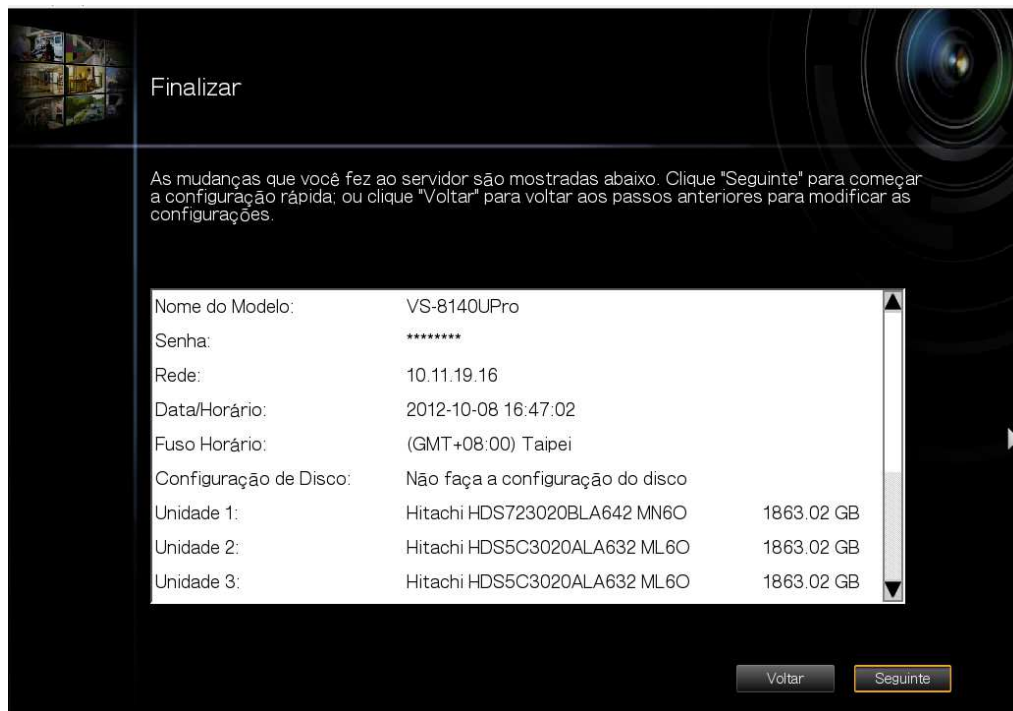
Finalizar

As mudanças que você fez ao servidor são mostradas abaixo. Clique "Seguinte" para começar a configuração rápida; ou clique "Voltar" para voltar aos passos anteriores para modificar as configurações.

| | | |
|---|---|---|
| Nome do Modelo: | VS-8140UPro | |
| Senha: | ******** | |
| Rede: | 10.11.19.16 | |
| Data/Horário: | 2012-10-08 16:47:02 | |
| Fuso Horário: | (GMT+08:00) Taipei | |
| Configuração de Disco: | Não faça a configuração do disco | |
| Unidade 1: | Hitachi HDS723020BLA642 MN6O | 1863.02 GB |
| Unidade 2: | Hitachi HDS5C3020ALA632 ML6O | 1863.02 GB |
| Unidade 3: | Hitachi HDS5C3020ALA632 ML6O | 1863.02 GB |

Voltar Seguinte